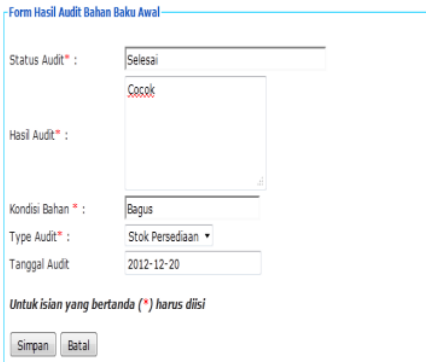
Form Hasil Audit Bahan Baku Awal

Status Audit* : Selesai

Hasil Audit* : Cocok

Kondisi Bahan * : Bagus

Type Audit* : Stok Persediaan

Tanggal Audit 2012-12-20

Untuk isian yang bertanda (*) harus diisi

Simpan Batal